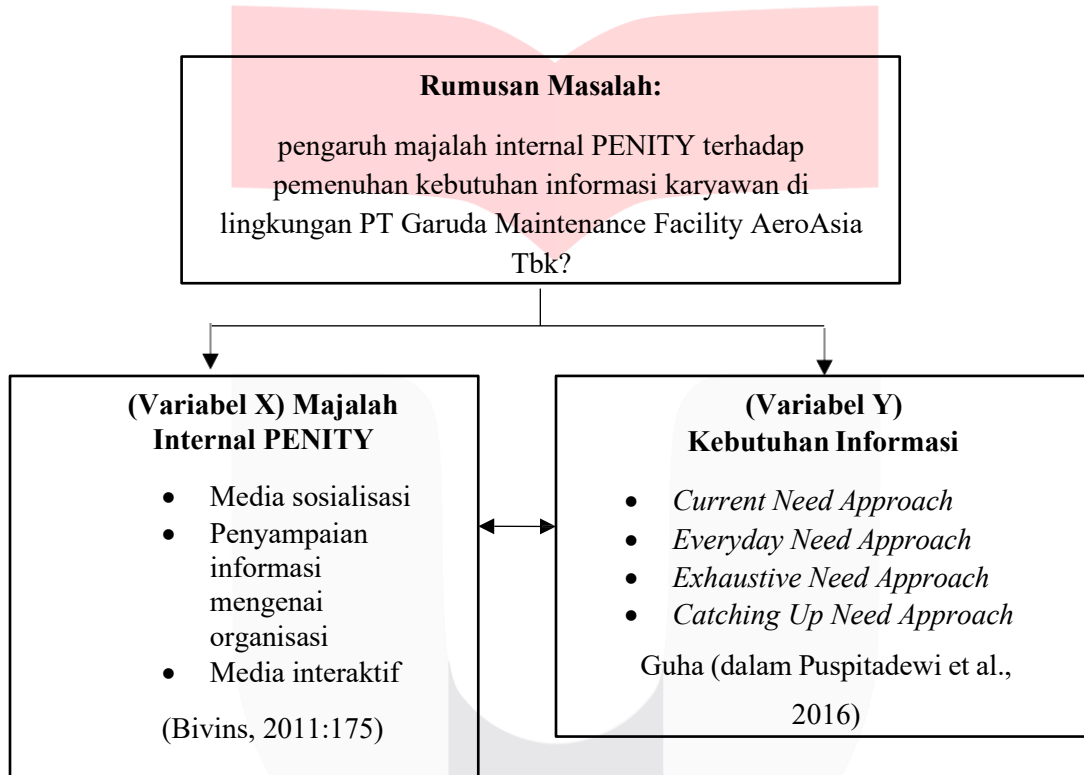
**Rumusan Masalah:**

pengaruh majalah internal PENITY terhadap pemenuhan kebutuhan informasi karyawan di lingkungan PT Garuda Maintenance Facility AeroAsia Tbk?

**(Variabel X) Majalah Internal PENITY**

- Media sosialisasi
- Penyampaian informasi mengenai organisasi
- Media interaktif

(Bivins, 2011:175)

**(Variabel Y) Kebutuhan Informasi**

- *Current Need Approach*
- *Everyday Need Approach*
- *Exhaustive Need Approach*
- *Catching Up Need Approach*

Guha (dalam Puspitadewi et al., 2016)